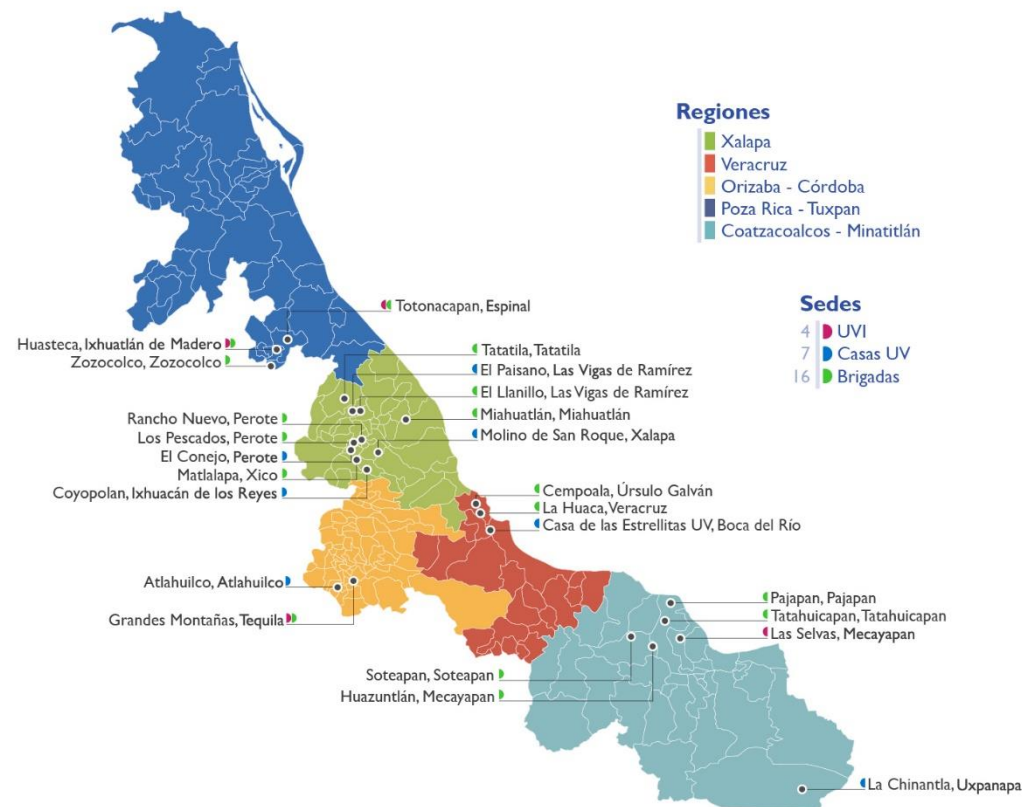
Regiones
Xalapa
Veracruz
Orizaba - Córdoba
Poza Rica - Tuxpan
Coatzacoalcos - Minatitlán

Sedes
4 UVI
7 Casas UV
16 Brigadas

Totonacapan, Espinal
Huasteca, Ixhuatlán de Madero
Zozocolco, Zozocolco
Tatatila, Tatatila
El Paisano, Las Vigas de Ramírez
El Llanillo, Las Vigas de Ramírez
Miahuatlán, Miahuatlán
Molino de San Roque, Xalapa
Rancho Nuevo, Perote
Los Pescados, Perote
El Conejo, Perote
Matlalapa, Xico
Coyopolan, Ixhuacán de los Reyes
Cempoala, Úrsulo Galván
La Huaca, Veracruz
Casa de las Estrellitas UV, Boca del Río
Atlahuilco, Atlahuilco
Grandes Montañas, Tequila
Pajapan, Pajapan
Tatahuicapan, Tatahuicapan
Las Selvas, Mecayapan
Soteapan, Soteapan
Huazuntlán, Mecayapan
La Chinantla, Uxpanapa